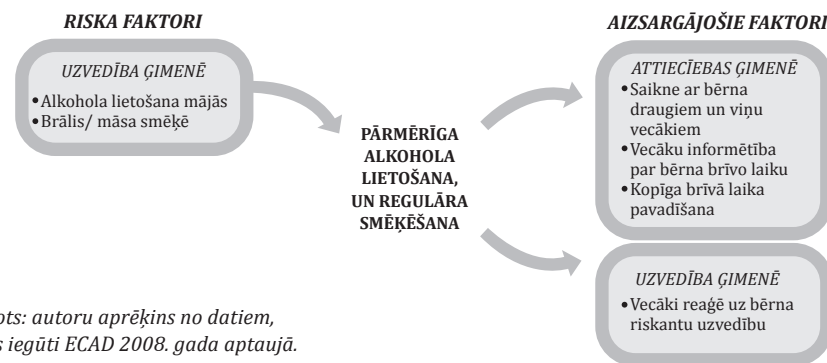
RISKA FAKTORI

UZVEDĪBA ĢIMENĒ
•Alkohola lietošana mājās
•Brālis/ māsa smēķē

PĀRMĒRĪGA ALKOHOLA LIETOŠANA, UN REGULĀRA SMĒĶĒŠANA

AIZSARGĀJOŠIE FAKTORI

ATTIECĪBAS ĢIMENĒ
•Saikne ar bērna draugiem un viņu vecākiem
•Vecāku informētība par bērna brīvo laiku
•Kopīga brīvā laika pavadīšana

UZVEDĪBA ĢIMENĒ
•Vecāki reaģē uz bērna riskantu uzvedību

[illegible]ts: autoru aprēķins no datiem, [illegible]s iegūti ECAD 2008. gada aptaujā.